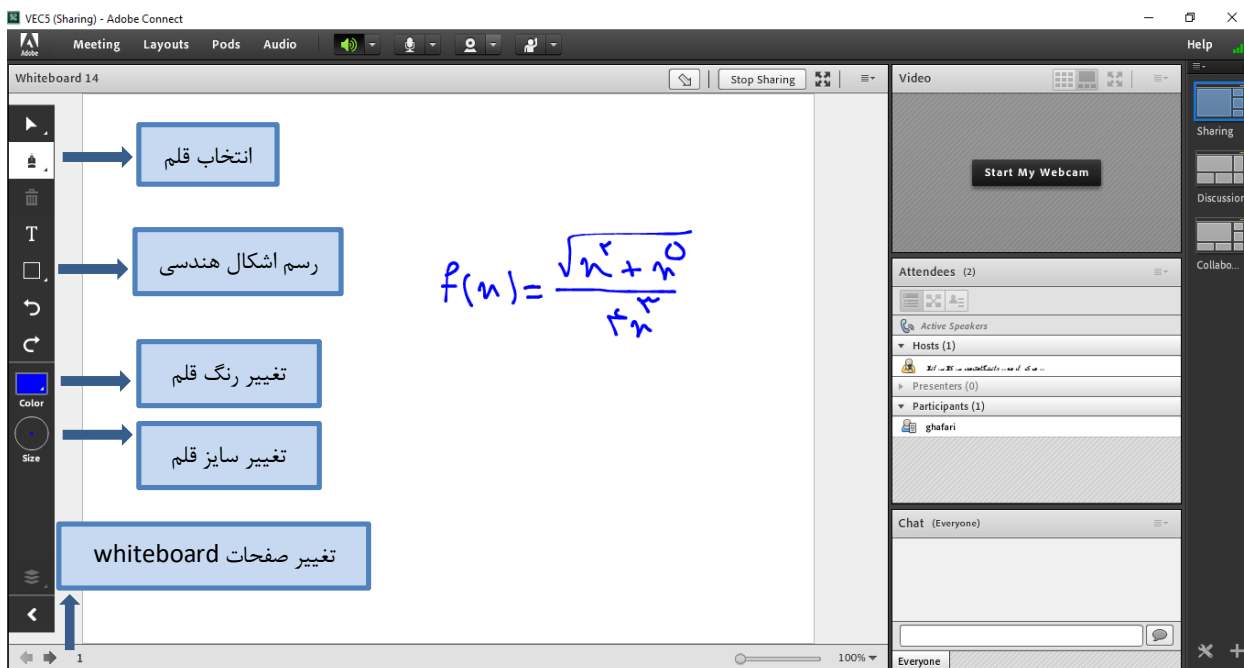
VEC5 (Sharing) - Adobe Connect

Adobe

Meeting Layouts Pods Audio

Help

Whiteboard 14

Stop Sharing

انتخاب قلم

T

رسم اشکال هندسی

تغییر رنگ قلم

Color

تغییر سایز قلم

Size

تغییر صفحات whiteboard

$f(n)=\frac{\sqrt{n^2+n^5}}{2n^3}$

1

100%

Video

Start My Webcam

Attendees (2)

Active Speakers

Hosts (1)

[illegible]

Presenters (0)

Participants (1)

ghafari

Chat (Everyone)

Everyone

Sharing

Discussion

Collabo...